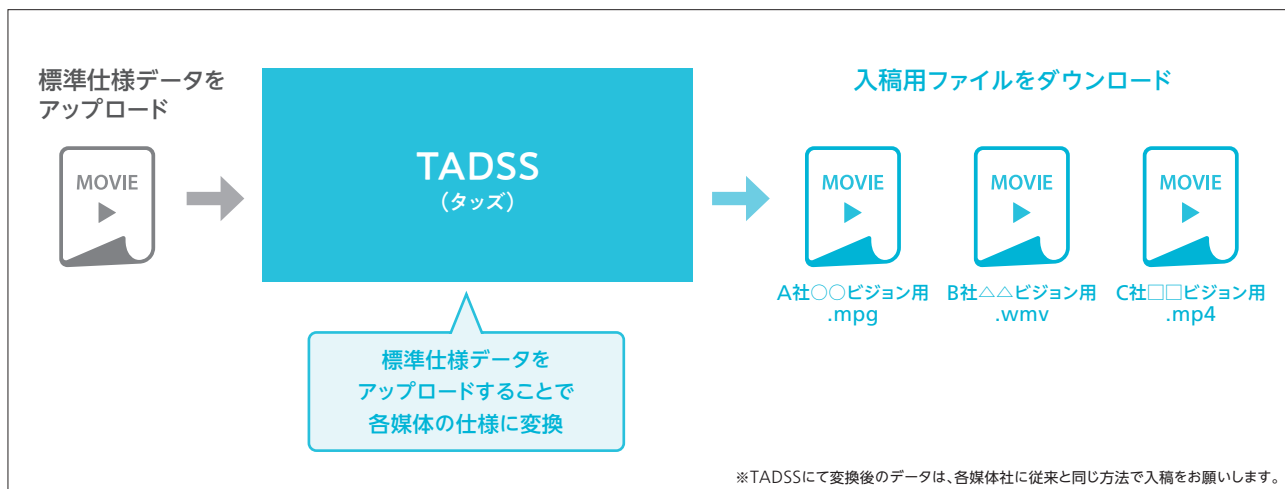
標準仕様データをアップロード

MOVIE

TADSS
（タッズ）

標準仕様データをアップロードすることで各媒体の仕様に変換

入稿用ファイルをダウンロード

MOVIE

A社○○ビジョン用
.mpg

MOVIE

B社△△ビジョン用
.wmv

MOVIE

C社□□ビジョン用
.mp4

※TADSSにて変換後のデータは、各媒体社に従来と同じ方法で入稿をお願いします。